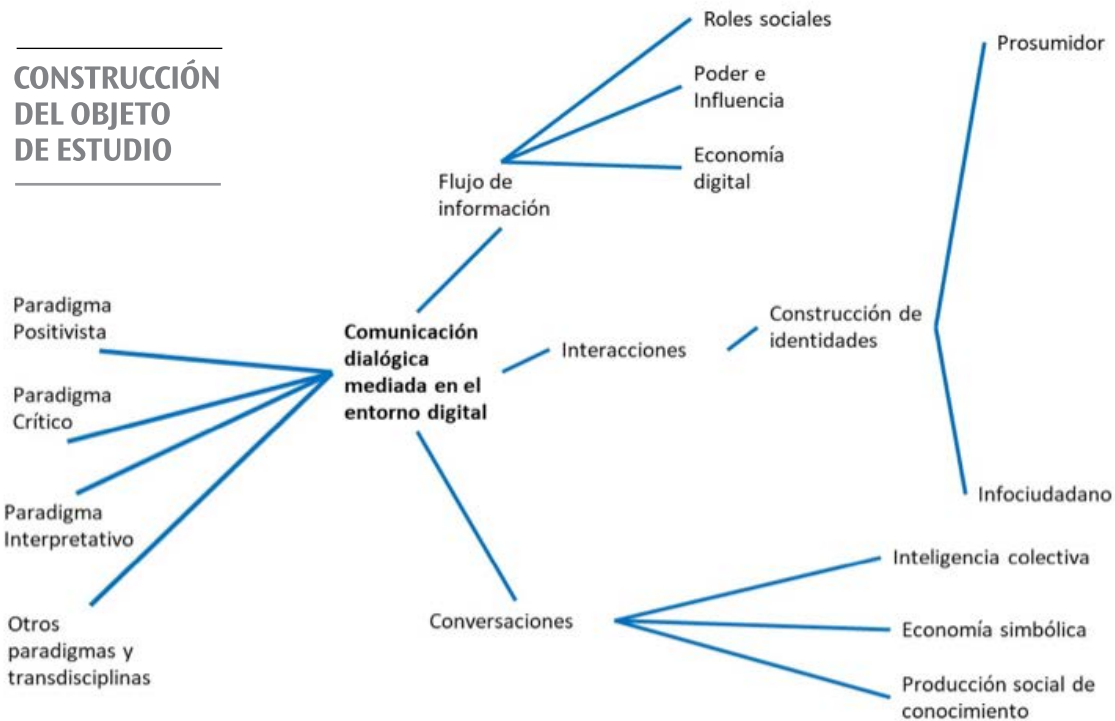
CONSTRUCCIÓN DEL OBJETO DE ESTUDIO

Roles sociales

Poder e Influencia

Economía digital

Flujo de información

Prosumidor

Paradigma Positivista

Comunicación dialógica mediada en el entorno digital

Interacciones

Construcción de identidades

Paradigma Crítico

Paradigma Interpretativo

Infociudadano

Inteligencia colectiva

Otros paradigmas y transdisciplinas

Conversaciones

Economía simbólica

Producción social de conocimiento